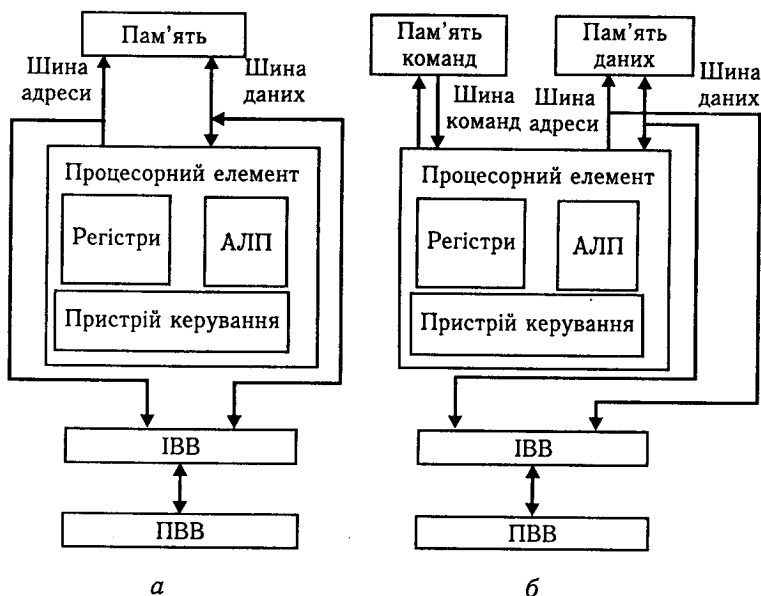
Пам'ять

Шина адреси

Шина даних

Процесорний елемент

Регістри

АЛП

Пристрій керування

ІВВ

ПВВ

*а*

Пам'ять команд

Пам'ять даних

Шина команд

Шина адреси

Шина даних

Процесорний елемент

Регістри

АЛП

Пристрій керування

ІВВ

ПВВ

*б*